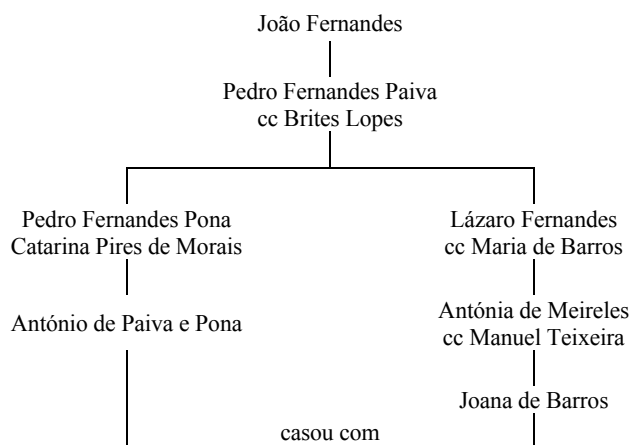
João Fernandes

Pedro Fernandes Paiva
cc Brites Lopes

Pedro Fernandes Pona
Catarina Pires de Morais

António de Paiva e Pona

Lázaro Fernandes
cc Maria de Barros

Antónia de Meireles
cc Manuel Teixeira

Joana de Barros

casou com